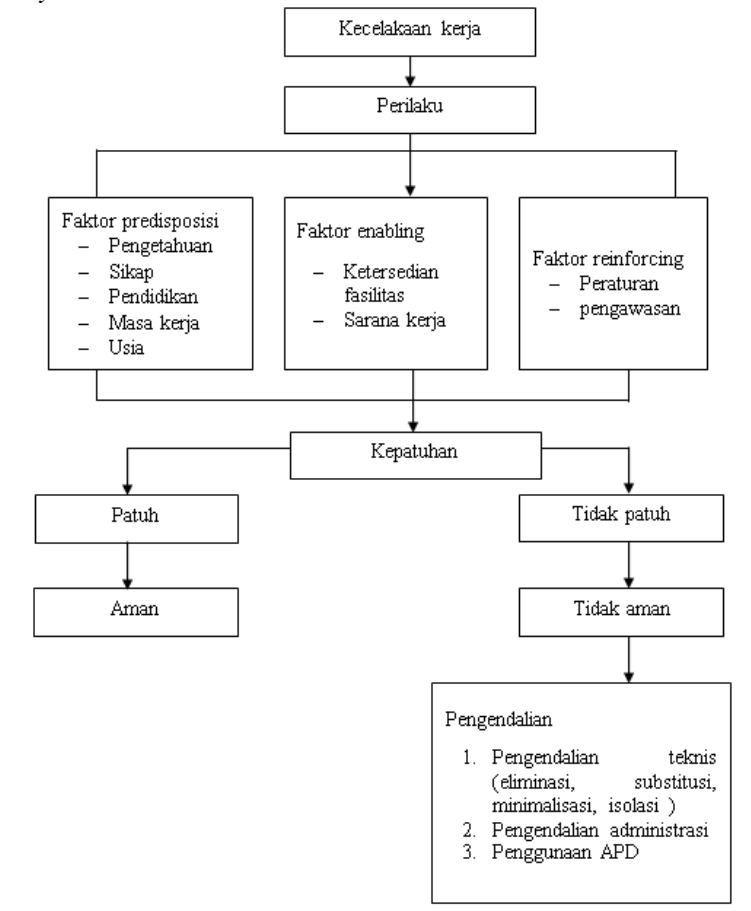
Kecelakaan kerja

Perilaku

Faktor predisposisi
– Pengetahuan
– Sikap
– Pendidikan
– Masa kerja
– Usia

Faktor enabling
– Ketersedian fasilitas
– Sarana kerja

Faktor reinforcing
– Peraturan
– pengawasan

Kepatuhan

Patuh

Aman

Tidak patuh

Tidak aman

Pengendalian
1. Pengendalian teknis (eliminasi, substitusi, minimalisasi, isolasi )
2. Pengendalian administrasi
3. Penggunaan APD